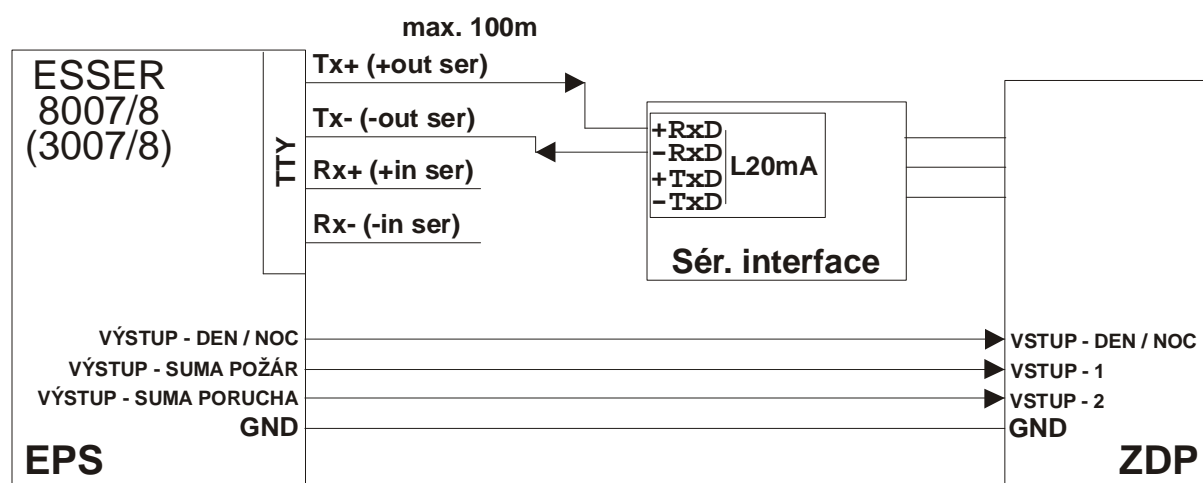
max. 100m

ESSER
8007/8
(3007/8)

TTY

Tx+ (+out ser)

Tx- (-out ser)

Rx+ (+in ser)

Rx- (-in ser)

+RxD
-RxD
+TxD
-TxD

L20mA

Sér. interface

VÝSTUP - DEN / NOC
VÝSTUP - SUMA POŽÁR
VÝSTUP - SUMA PORUCHA
GND

VSTUP - DEN / NOC
VSTUP - 1
VSTUP - 2
GND

EPS

ZDP